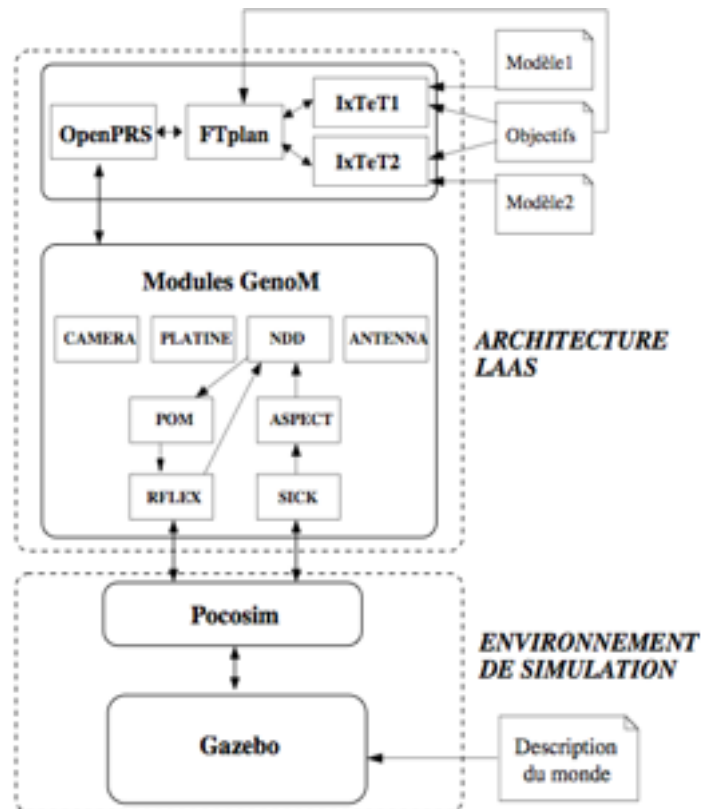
Modèle1

OpenPRS

FTplan

IxTeT1

IxTeT2

Objectifs

Modèle2

Modules GenoM

CAMERA

PLATINE

NDD

ANTENNA

POM

ASPECT

RFLEX

SICK

ARCHITECTURE LAAS

Pocosim

Gazebo

ENVIRONNEMENT DE SIMULATION

Description du monde